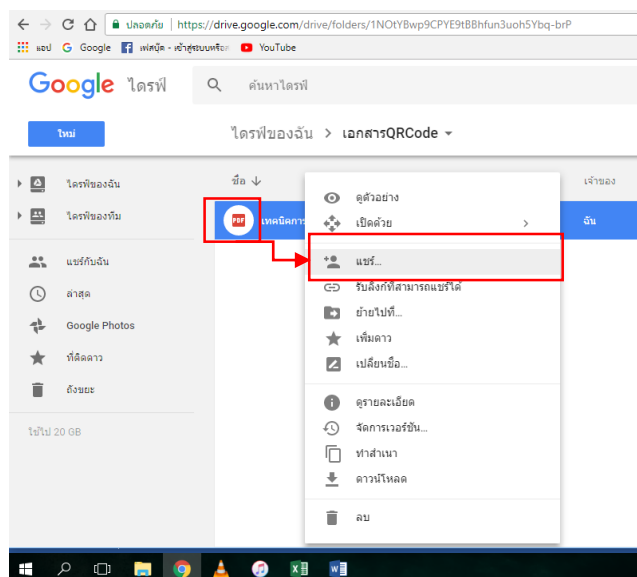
ปลอดภัย | https://drive.google.com/drive/folders/1NOtYBwp9CPYE9tBBhfun3uoh5Ybq-brP

แอป Google เฟสบุ๊ค - เข้าสู่ระบบหรือส... YouTube

Google ไดรฟ์

ค้นหาไดรฟ์

ใหม่

ไดรฟ์ของฉัน > เอกสารQRCode

ไดรฟ์ของฉัน

ไดรฟ์ของทีม

แชร์กับฉัน

ล่าสุด

Google Photos

ที่ติดดาว

ถังขยะ

ใช้ไป 20 GB

ชื่อ

เจ้าของ

เทคนิคการ

ฉัน

ดูตัวอย่าง

เปิดด้วย

แชร์...

รับลิงก์ที่สามารถแชร์ได้

ย้ายไปที่...

เพิ่มดาว

เปลี่ยนชื่อ...

ดูรายละเอียด

จัดการเวอร์ชัน...

ทำสำเนา

ดาวน์โหลด

ลบ